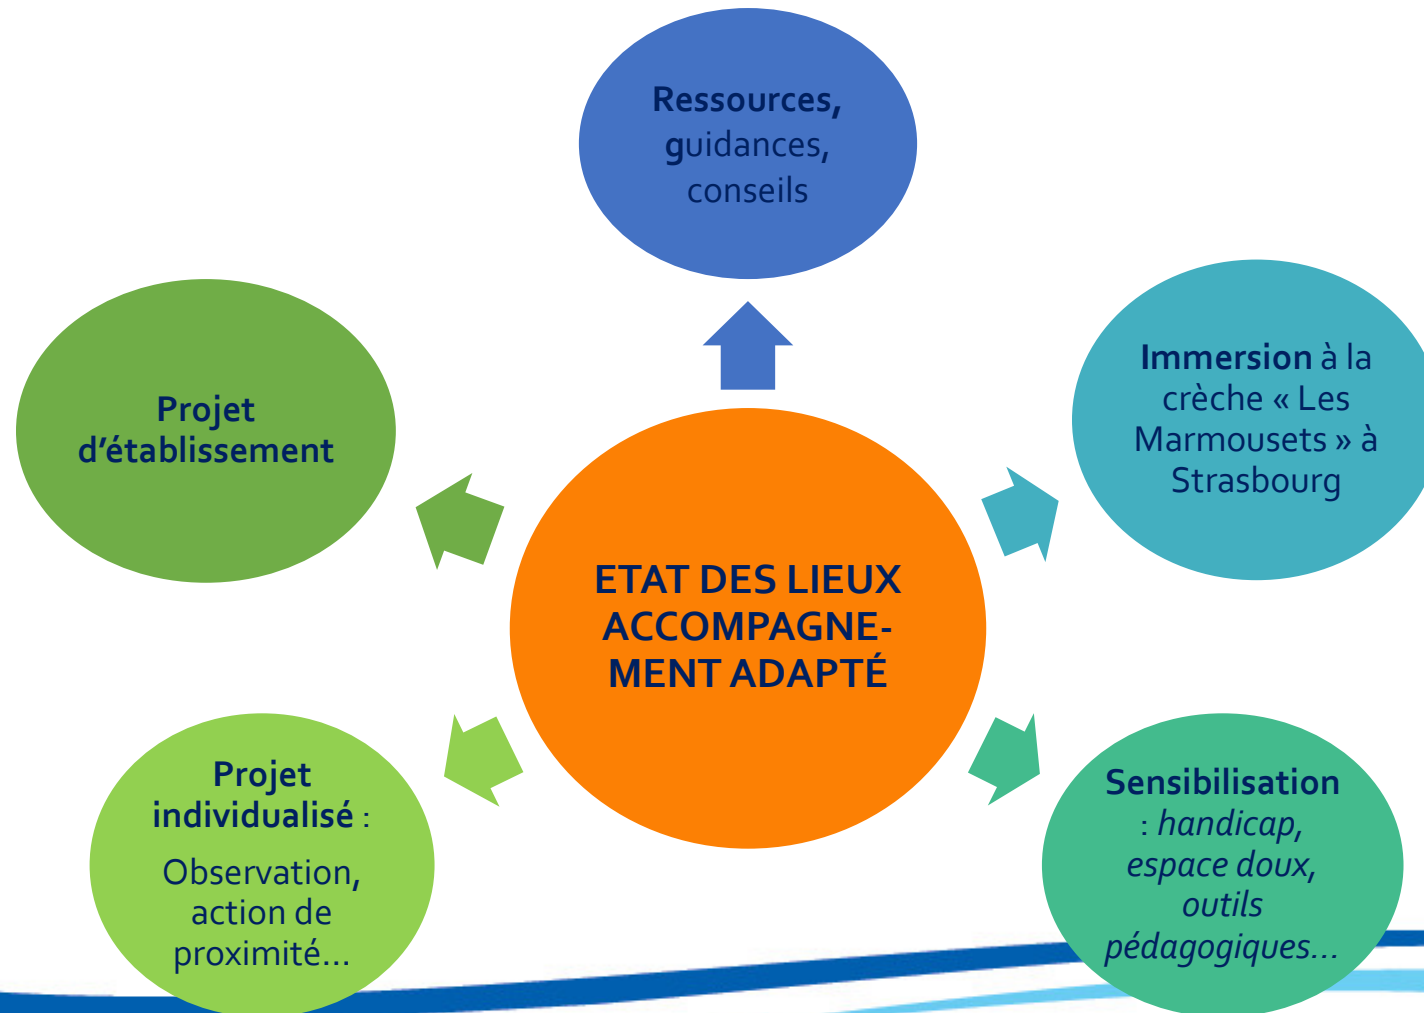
Ressources, guidances, conseils

Projet d'établissement

Immersion à la crèche « Les Marmousets » à Strasbourg

ETAT DES LIEUX ACCOMPAGNEMENT ADAPTÉ

Projet individualisé :

Observation, action de proximité…

Sensibilisation : *handicap, espace doux, outils pédagogiques…*